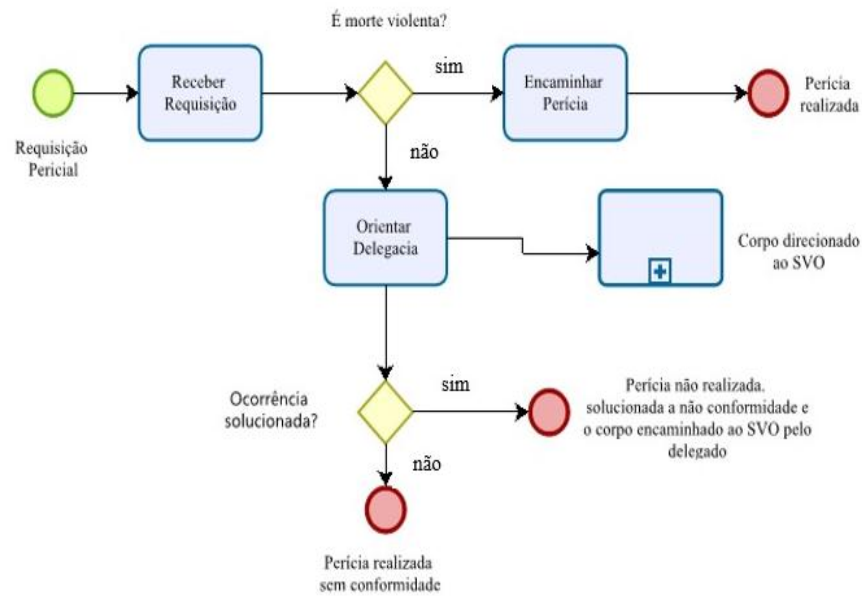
É morte violenta?

Requisição Pericial

Receber Requisição

sim

Encaminhar Perícia

Perícia realizada

não

Orientar Delegacia

Corpo direcionado ao SVO

Ocorrência solucionada?

sim

Perícia não realizada. solucionada a não conformidade e o corpo encaminhado ao SVO pelo delegado

não

Perícia realizada sem conformidade